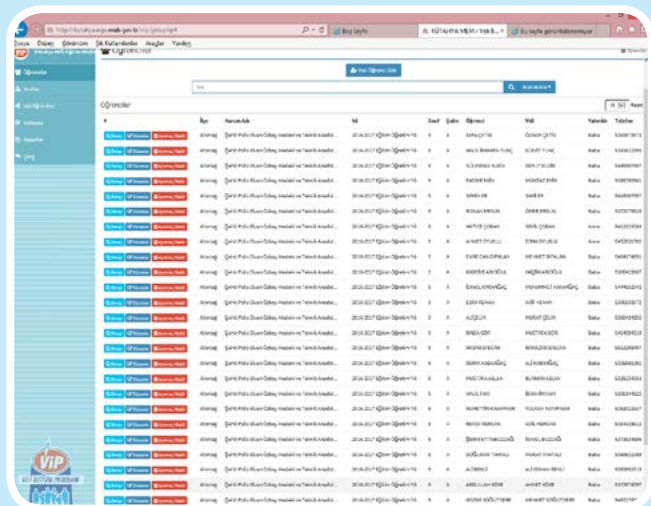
http://kutahyavip.meb.gov.tr/vip/

Boş Sayfa

KÜTAHYA MEM / Veli B...

Bu sayfa görüntülenemiyor

Dosya Düzen Görünüm Sık Kullanılanlar Araçlar Yardım

Öğrenciler

Öğrenciler

Yeni Öğrenci Ekle

Öğrenciler

İlçe

Kurum Adı

Sınıf

Şube

Öğrenci

Veli

Telefon

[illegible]

VİP